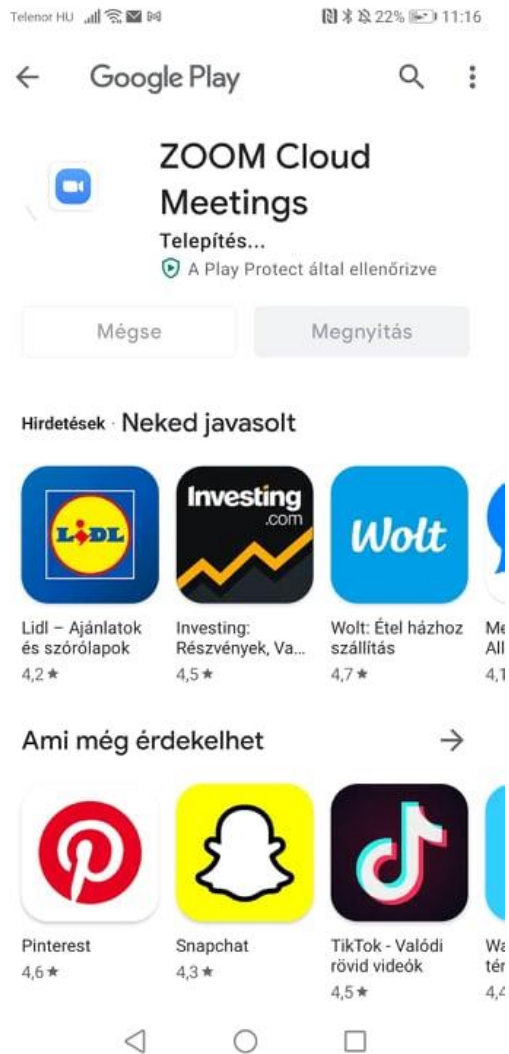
Telenor HU 22% 11:16

Google Play

ZOOM Cloud Meetings

Telepítés...

A Play Protect által ellenőrizve

Mégse

Megnyitás

Hirdetések · Neked javasolt

LIDL

Lidl – Ajánlatok és szórólapok
4,2 ★

Investing .com

Investing: Részvények, Va...
4,5 ★

Wolt

Wolt: Étel házhoz szállítás
4,7 ★

Me All
4,1

Ami még érdekelhet

Pinterest
4,6 ★

Snapchat
4,3 ★

TikTok - Valódi rövid videók
4,5 ★

Wa tér
4,4